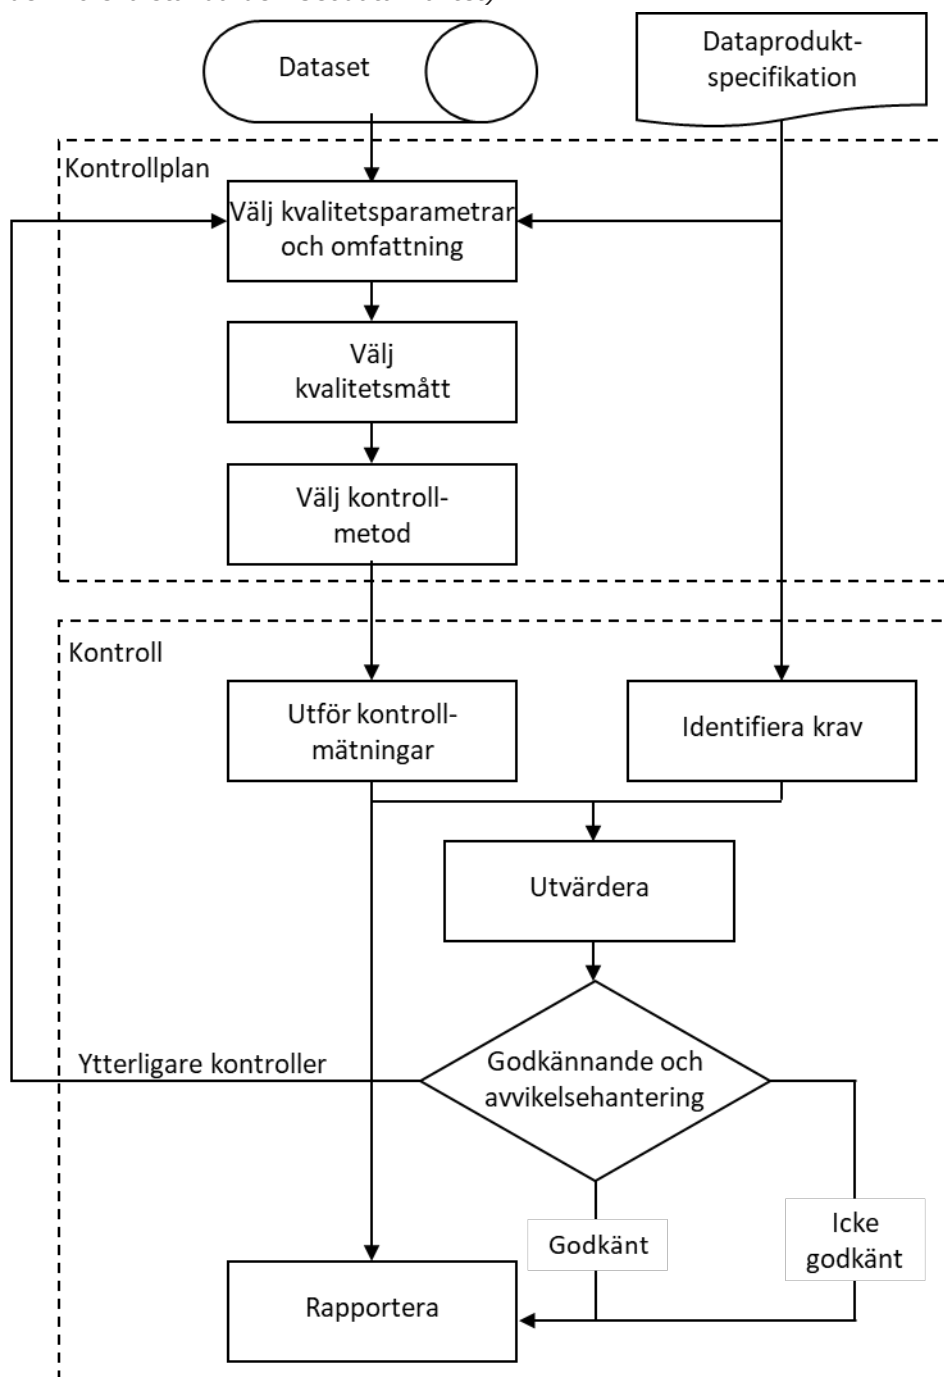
Dataset

Dataproduktspecifikation

Kontrollplan

Välj kvalitetsparametrar och omfattning

Välj kvalitetsmått

Välj kontrollmetod

Kontroll

Utför kontrollmätningar

Identifiera krav

Utvärdera

Ytterligare kontroller

Godkännande och avvikelsehantering

Godkänt

Icke godkänt

Rapportera